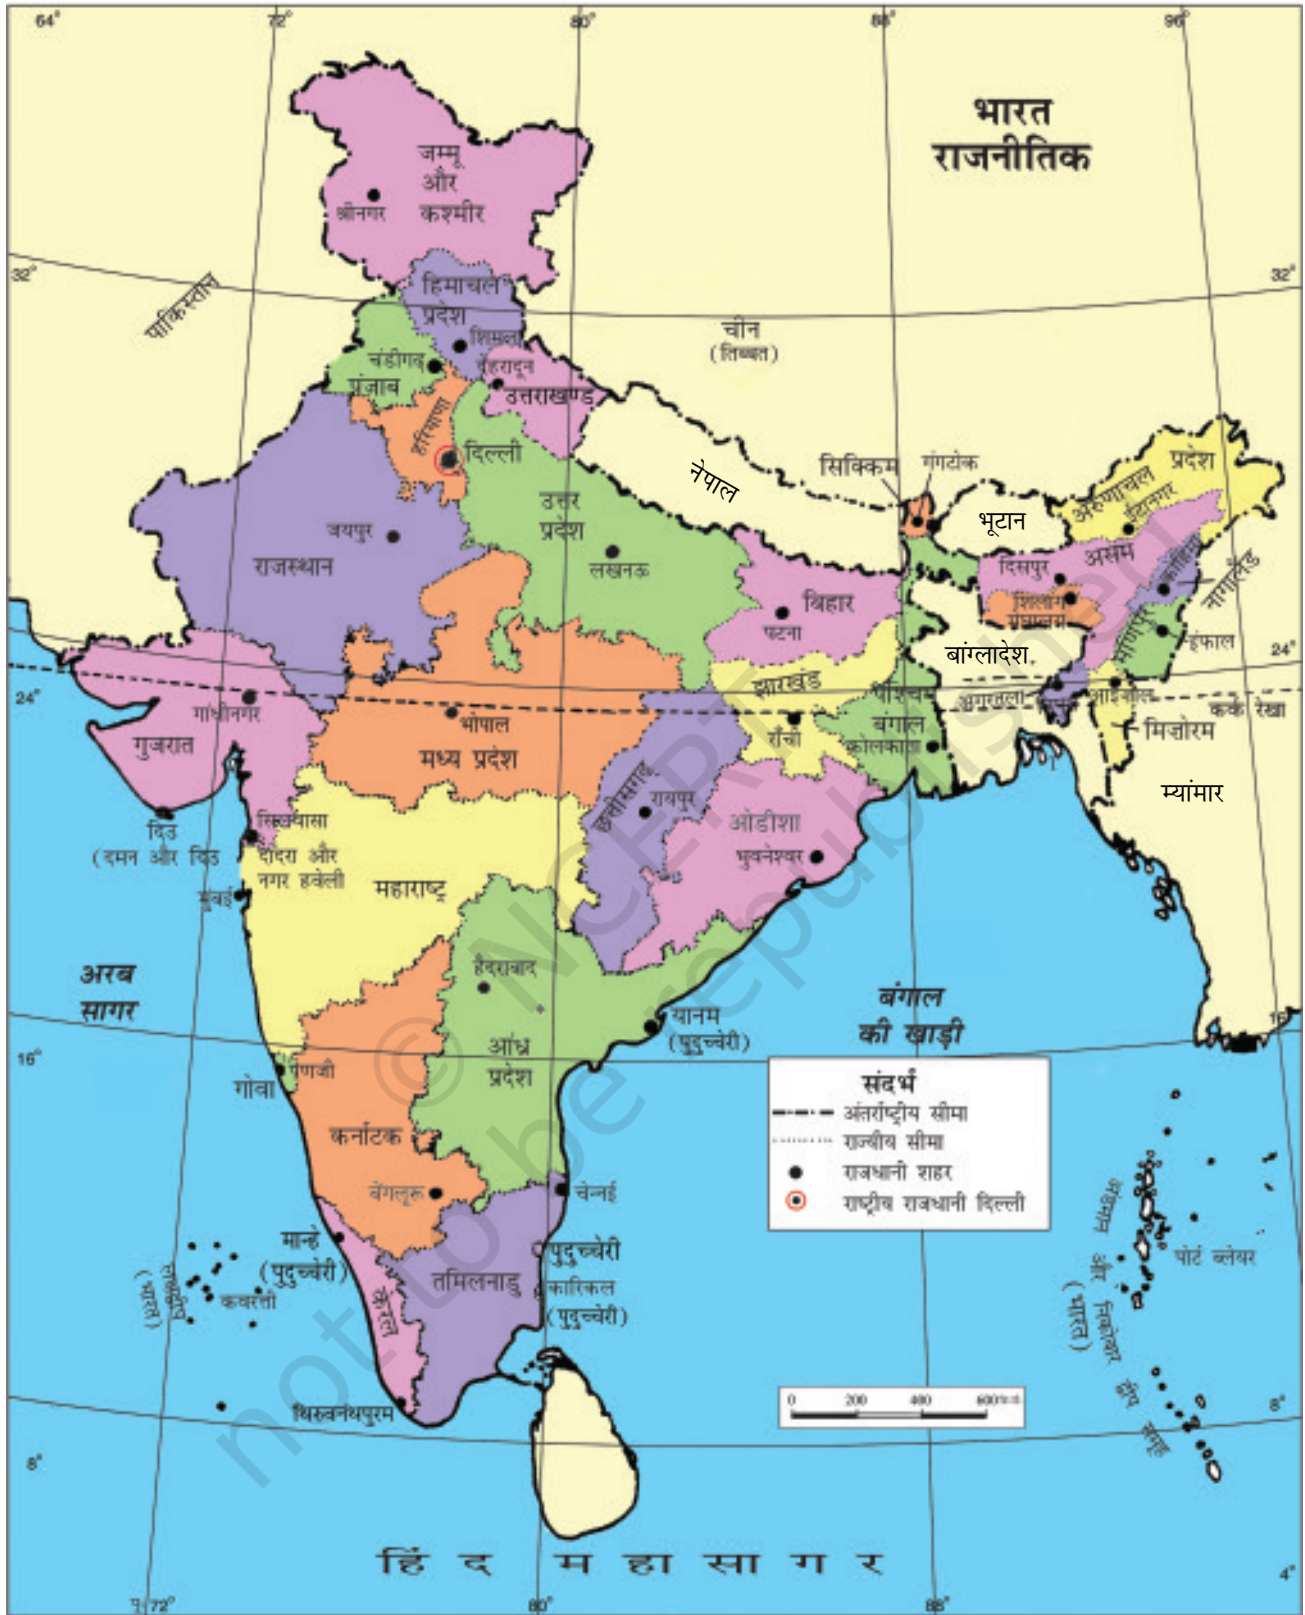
64° 72° 80° 88° 96°

भारत
राजनीतिक

जम्मू और कश्मीर
श्रीनगर

32° 32°

पाकिस्तान

हिमाचल प्रदेश
शिमला
चंडीगढ़
पंजाब
देहरादून
उत्तराखण्ड
हरियाणा
दिल्ली

चीन
(तिब्बत)

नेपाल
सिक्किम
गंगटोक
भूटान
अरुणाचल प्रदेश
ईटानगर
असम
दिसपुर
नागालैंड
कोहिमा
शिलांग
मेघालय
मणिपुर
इंफाल

उत्तर प्रदेश
लखनऊ
जयपुर
राजस्थान
बिहार
पटना
बांग्लादेश
24° 24°
झारखंड
राँची
पश्चिम बंगाल
कोलकाता
अगरतला
त्रिपुरा
आइजोल
कर्क रेखा
मिज़ोरम
म्यांमार

गांधीनगर
गुजरात
भोपाल
मध्य प्रदेश
छत्तीसगढ़
रायपुर
ओडीशा
भुवनेश्वर

दिउ
(दमन और दिउ)
सिलवासा
दादरा और नगर हवेली
मुंबई
महाराष्ट्र

अरब सागर
हैदराबाद
यानम
(पुदुच्चेरी)
बंगाल की खाड़ी
16° 16°
आंध्र प्रदेश
पणजी
गोवा
कर्नाटक
बेंगलूरु
चेन्नई

संदर्भ
अंतर्राष्ट्रीय सीमा
राज्यीय सीमा
राजधानी शहर
राष्ट्रीय राजधानी दिल्ली

माहे
(पुदुच्चेरी)
लक्षद्वीप
(भारत)
कवरत्ती
केरल
पुदुच्चेरी
तमिलनाडु
कारिकल
(पुदुच्चेरी)
अंडमान और निकोबार द्वीप समूह
(भारत)
पोर्ट ब्लेयर
तिरुवनंतपुरम

0 200 400 600 कि.मी.

8° 8°

हिंद महासागर

72° 80° 88° 4°

© NCERT
not to be republished